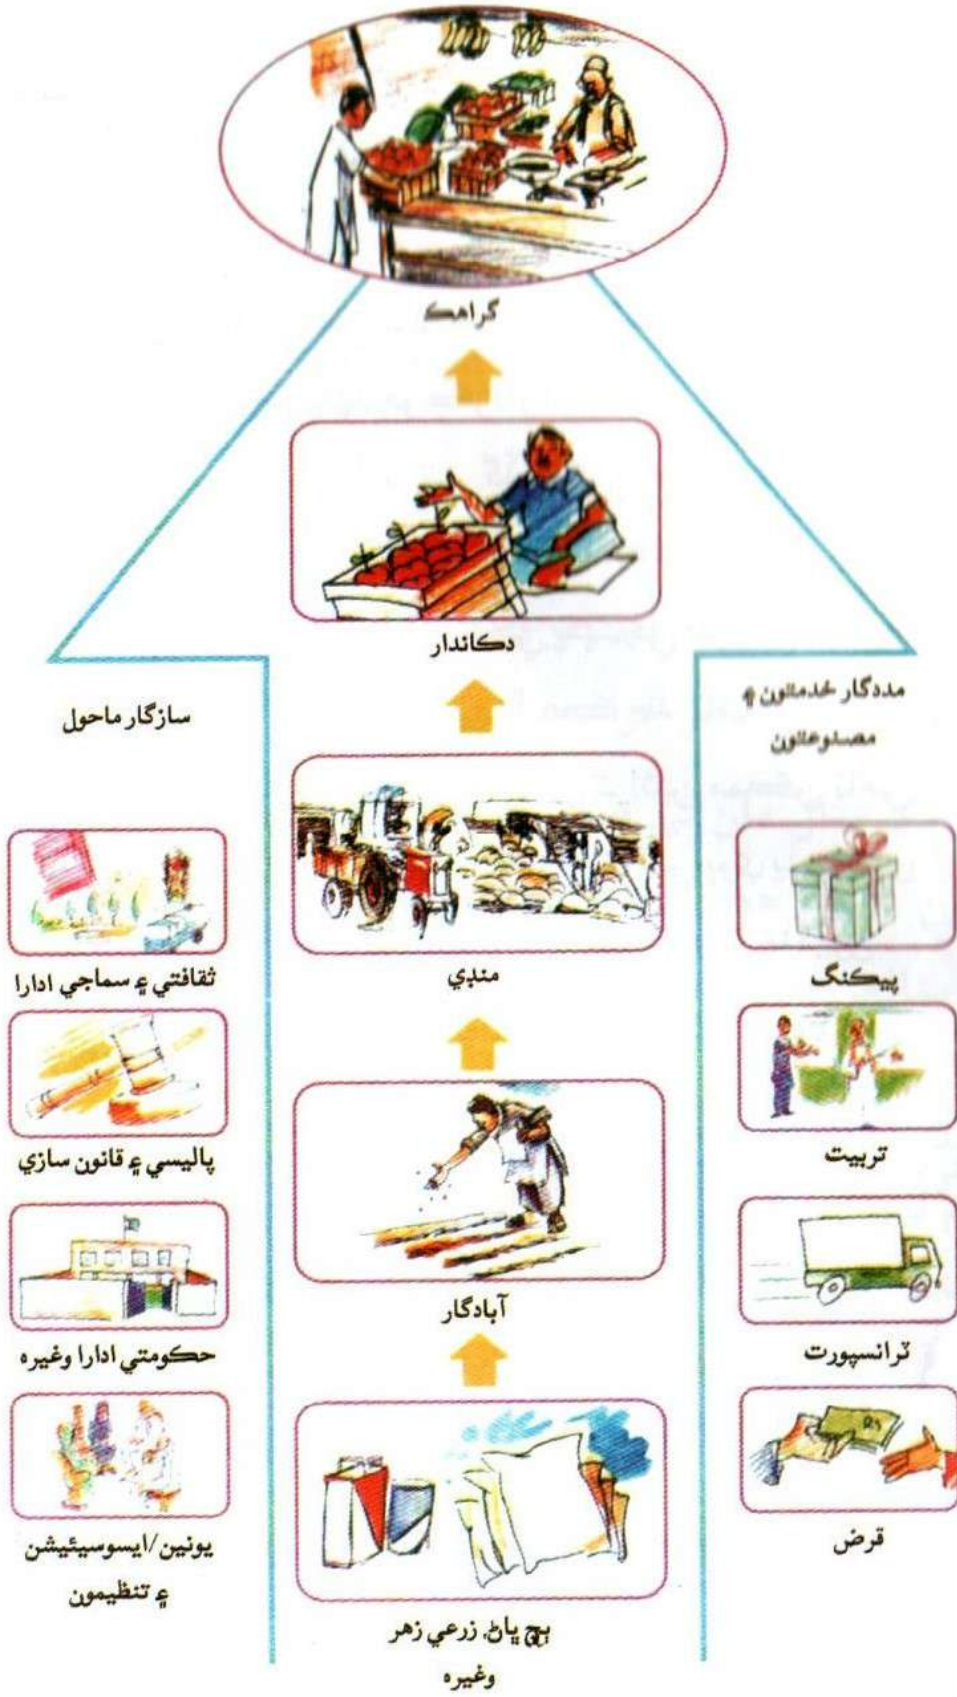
گراهڪ

دڪاندار

مددگار خدمتون ۽ مصنوعاتون

سازگار ماحول

منڊي

آبادگار

ٻج، ياڻ، زرعي زهر وغيره

ثقافتي ۽ سماجي ادارا

پاليسي ۽ قانون سازي

حڪومتي ادارا وغيره

يونين/ايسوسيئيشن ۽ تنظيمون

پيڪنگ

تربيت

ٽرانسپورٽ

قرض